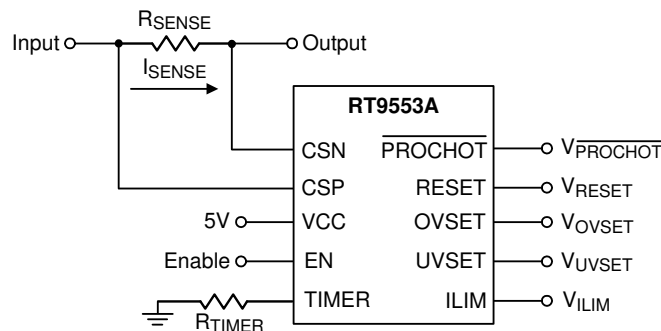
$R_{SENSE}$

Input

Output

$I_{SENSE}$

RT9553A

CSN

$\overline{PROCHOT}$

$V_{\overline{PROCHOT}}$

CSP

RESET

$V_{RESET}$

5V

VCC

OVSET

$V_{OVSET}$

Enable

EN

UVSET

$V_{UVSET}$

TIMER

ILIM

$V_{ILIM}$

$R_{TIMER}$